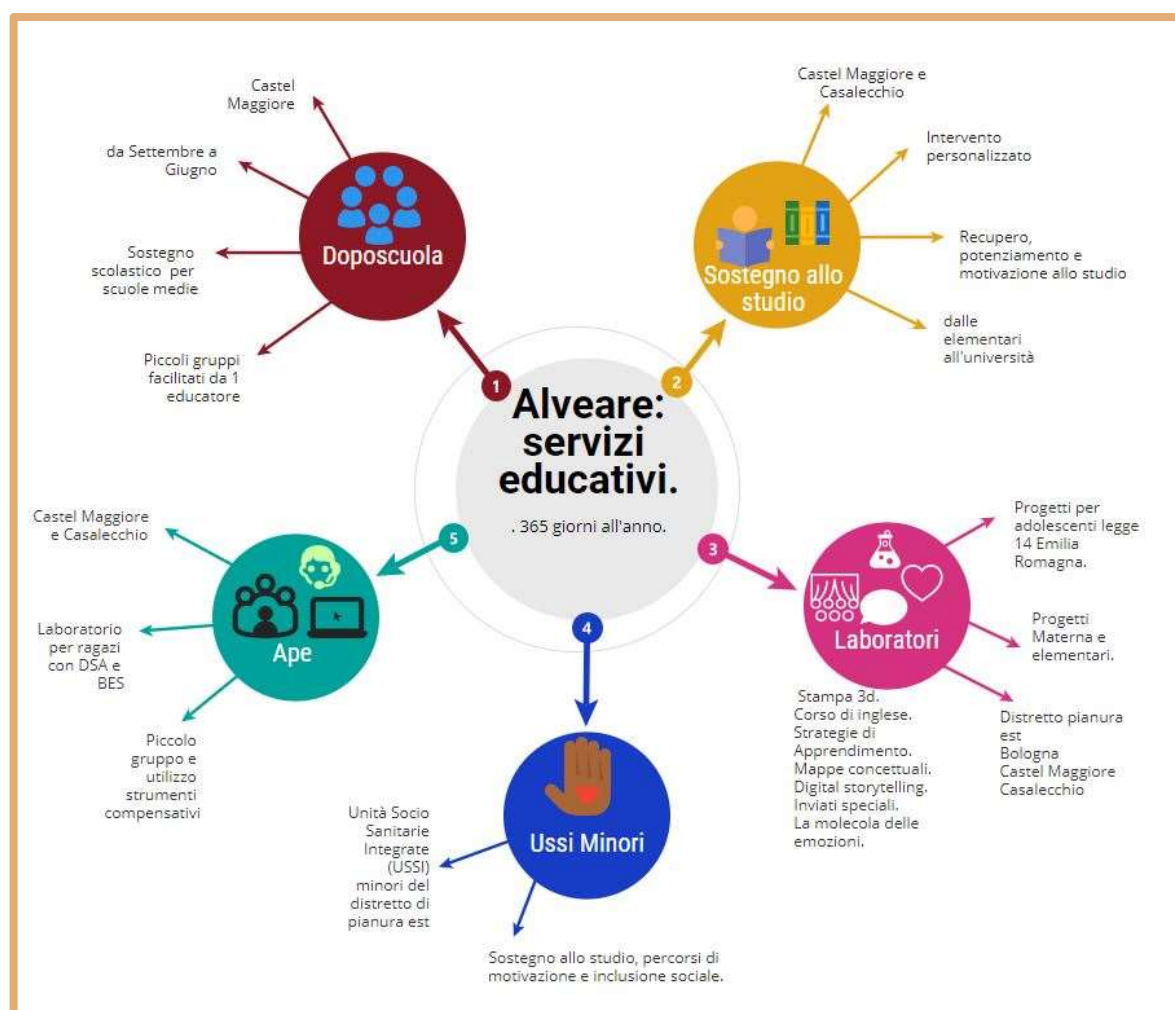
Alveare: servizi educativi.

. 365 giorni all'anno.

1

Doposcuola

Castel Maggiore

da Settembre a Giugno

Sostegno scolastico per scuole medie

Piccoli gruppi facilitati da 1 educatore

2

Sostegno allo studio

Castel Maggiore e Casalecchio

Intervento personalizzato

Recupero, potenziamento e motivazione allo studio

dalle elementari all'università

3

Laboratori

Progetti per adolescenti legge 14 Emilia Romagna.

Progetti Materna e elementari.

Distretto pianura est
Bologna
Castel Maggiore
Casalecchio

Stampa 3d.
Corso di inglese.
Strategie di Apprendimento.
Mappe concettuali.
Digital storytelling.
Inviati speciali.
La molecola delle emozioni.

4

Ussi Minori

Unità Socio Sanitarie Integrate (USSI) minori del distretto di pianura est

Sostegno allo studio, percorsi di motivazione e inclusione sociale.

5

Ape

Castel Maggiore e Casalecchio

Laboratorio per ragazi con DSA e BES

Piccolo gruppo e utilizzo strumenti compensativi